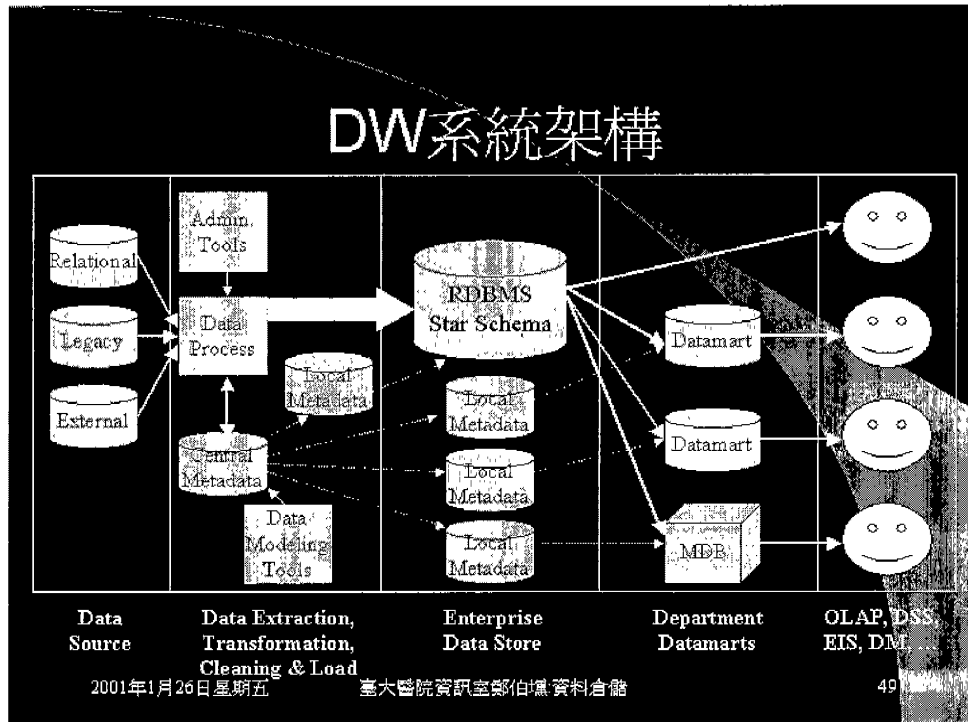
DW系統架構

Relational

Legacy

External

Admin Tools

Data Process

Local Metadata

Central Metadata

Data Modeling Tools

RDBMS Star Schema

Local Metadata

Local Metadata

Local Metadata

Datamart

Datamart

MDB

Data Source

Data Extraction, Transformation, Cleaning & Load

Enterprise Data Store

Department Datamarts

OLAP, DSS, EIS, DM, ...

2001年1月26日星期五

臺大醫院資訊室鄭伯壎:資料倉儲

49